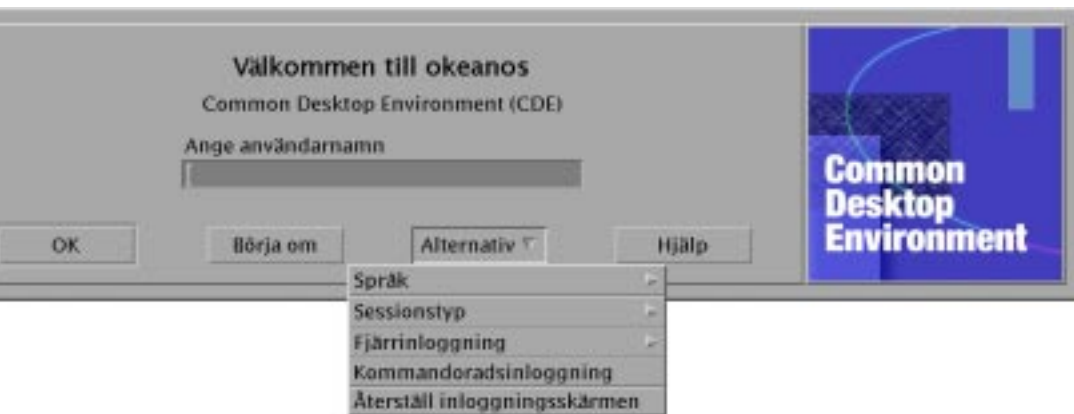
Välkommen till okeanos

Common Desktop Environment (CDE)

Ange användarnamn

Common Desktop Environment

OK

Börja om

Alternativ

Hjälp

Språk

Sessionstyp

Fjärrinloggning

Kommandoradsinloggning

Återställ inloggningsskärmen